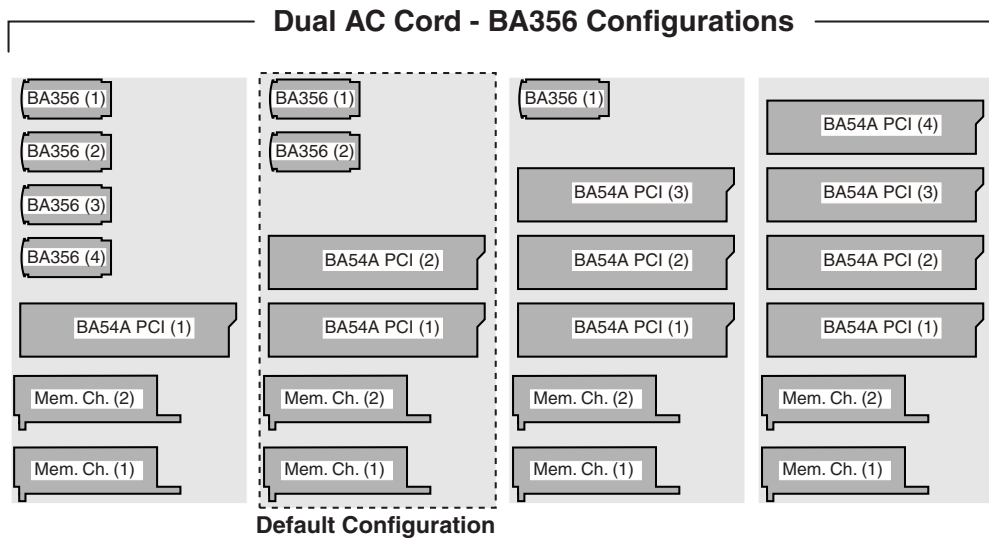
Dual AC Cord - BA356 Configurations

BA356 (1)
BA356 (2)
BA356 (3)
BA356 (4)
BA54A PCI (1)
Mem. Ch. (2)
Mem. Ch. (1)

BA356 (1)
BA356 (2)
BA54A PCI (2)
BA54A PCI (1)
Mem. Ch. (2)
Mem. Ch. (1)

BA356 (1)
BA54A PCI (3)
BA54A PCI (2)
BA54A PCI (1)
Mem. Ch. (2)
Mem. Ch. (1)

BA54A PCI (4)
BA54A PCI (3)
BA54A PCI (2)
BA54A PCI (1)
Mem. Ch. (2)
Mem. Ch. (1)

Default Configuration